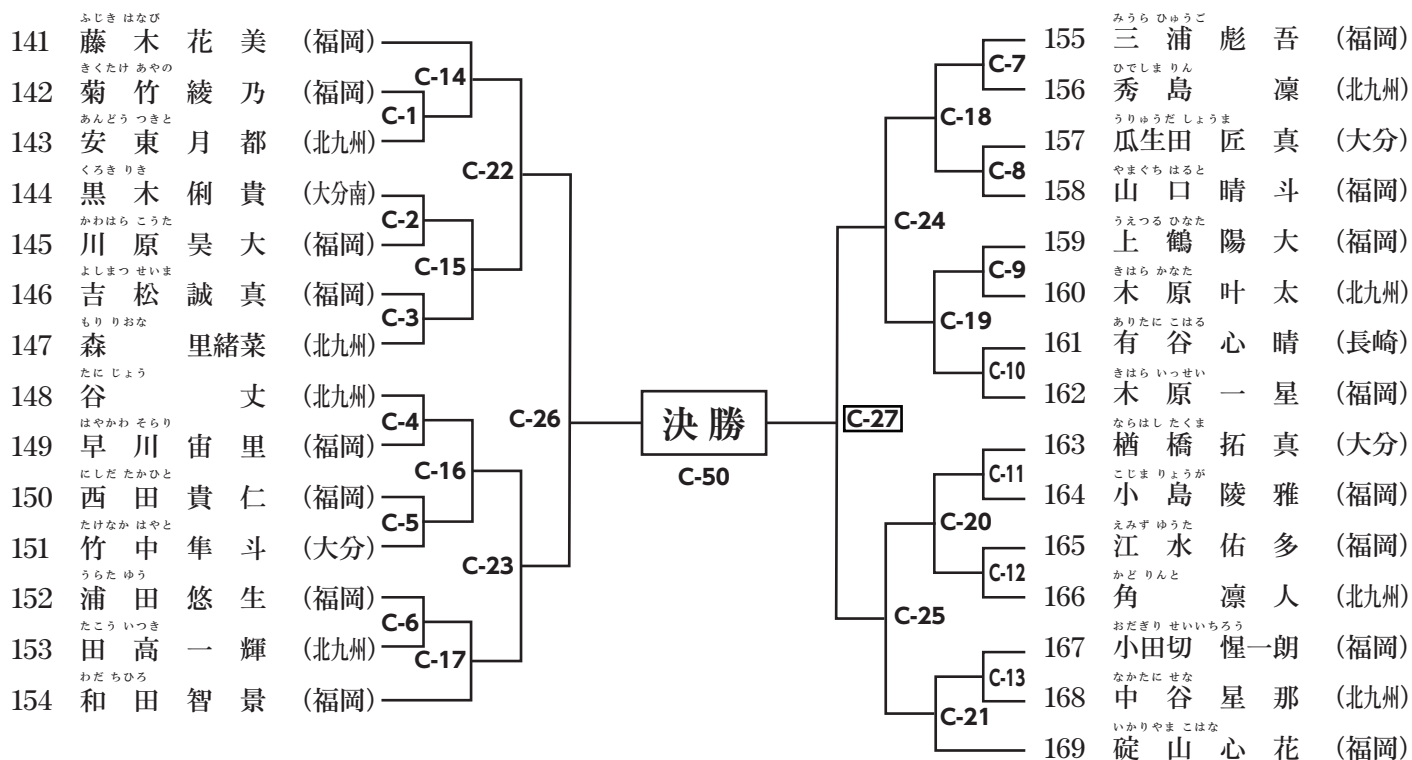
ふじき はなび
141 藤 木 花 美 （福岡）
きくたけ あやの
142 菊 竹 綾 乃 （福岡）
あんどう つきと
143 安 東 月 都 （北九州）
くろき りき
144 黒 木 俐 貴 （大分南）
かわはら こうた
145 川 原 昊 大 （福岡）
よしまつ せいま
146 吉 松 誠 真 （福岡）
もり りおな
147 森 里緒菜 （北九州）
たに じょう
148 谷 丈 （北九州）
はやかわ そらり
149 早 川 宙 里 （福岡）
にしだ たかひと
150 西 田 貴 仁 （福岡）
たけなか はやと
151 竹 中 隼 斗 （大分）
うらた ゆう
152 浦 田 悠 生 （福岡）
たこう いつき
153 田 高 一 輝 （北九州）
わだ ちひろ
154 和 田 智 景 （福岡）

C-14
C-1
C-22
C-2
C-15
C-3
C-4
C-16
C-5
C-26
C-23
C-6
C-17

決 勝
C-50

C-27
C-7
C-18
C-8
C-24
C-9
C-19
C-10
C-11
C-20
C-12
C-25
C-13
C-21

みうら ひゅうご
155 三 浦 彪 吾 （福岡）
ひでしま りん
156 秀 島 凜 （北九州）
うりゅうだ しょうま
157 瓜生田 匠 真 （大分）
やまぐち はると
158 山 口 晴 斗 （福岡）
うえつる ひなた
159 上 鶴 陽 大 （福岡）
きはら かなた
160 木 原 叶 太 （北九州）
ありたに こはる
161 有 谷 心 晴 （長崎）
きはら いっせい
162 木 原 一 星 （福岡）
ならはし たくま
163 楢 橋 拓 真 （大分）
こじま りょうが
164 小 島 陵 雅 （福岡）
えみず ゆうた
165 江 水 佑 多 （福岡）
かど りんと
166 角 凛 人 （北九州）
おだぎり せいいちろう
167 小田切 惺一朗 （福岡）
なかたに せな
168 中 谷 星 那 （北九州）
いかりやま こはな
169 碇 山 心 花 （福岡）